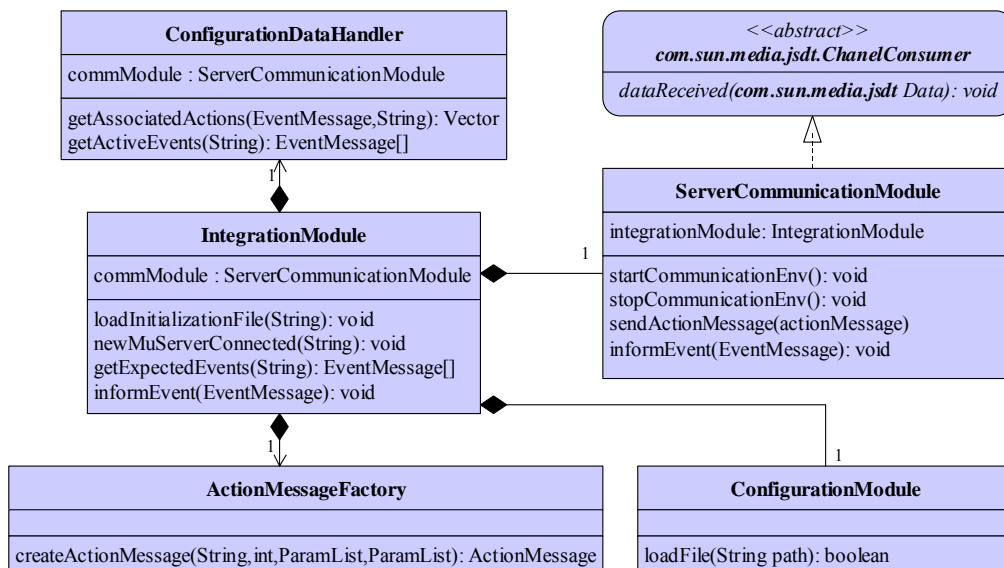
ConfigurationDataHandler

commModule : ServerCommunicationModule

getAssociatedActions(EventMessage,String): Vector
getActiveEvents(String): EventMessage[]

<<abstract>>
com.sun.media.jsdt.ChanelConsumer

dataReceived(com.sun.media.jsdt Data): void

1

ServerCommunicationModule

integrationModule: IntegrationModule

startCommunicationEnv(): void
stopCommunicationEnv(): void
sendActionMessage(actionMessage)
informEvent(EventMessage): void

IntegrationModule

commModule : ServerCommunicationModule

loadInitializationFile(String): void
newMuServerConnected(String): void
getExpectedEvents(String): EventMessage[]
informEvent(EventMessage): void

1

1

1

ActionMessageFactory

createActionMessage(String,int,ParamList,ParamList): ActionMessage

ConfigurationModule

loadFile(String path): boolean